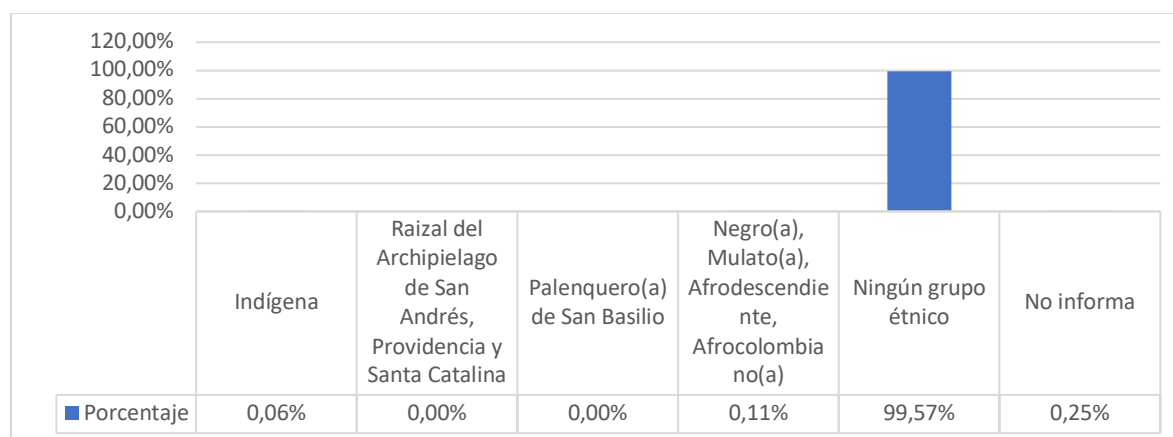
120,00%
100,00%
80,00%
60,00%
40,00%
20,00%
0,00%

| | Indígena | Raizal del Archipielago de San Andrés, Providencia y Santa Catalina | Palenquero(a) de San Basilio | Negro(a), Mulato(a), Afrodescendiente, Afrocolombiano(a) | Ningún grupo étnico | No informa |
|---|---|---|---|---|---|---|
| Porcentaje | 0,06% | 0,00% | 0,00% | 0,11% | 99,57% | 0,25% |